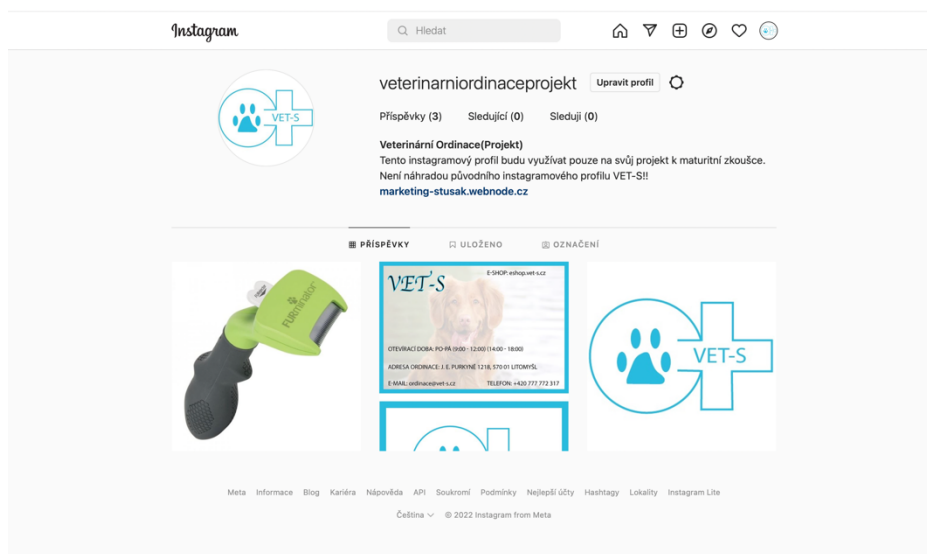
Instagram

Hledat

VET-S

veterinarniordinaceprojekt Upravit profil

Příspěvky (3) Sledující (0) Sleduji (0)

Veterinární Ordinace(Projekt)
Tento instagramový profil budu využívat pouze na svůj projekt k maturitní zkoušce. Není náhradou původního instagramového profilu VET-S!!
marketing-stusak.webnode.cz

PŘÍSPĚVKY ULOŽENO OZNAČENÍ

FURminator

VET-S
E-SHOP: eshop.vet-s.cz
OTEVÍRACÍ DOBA: PO-PÁ (9:00 - 12:00) (14:00 - 18:00)
ADRESA ORDINACE: J. E. PURKYNĚ 1218, 570 01 LITOMYŠL
E-MAIL: ordinace@vet-s.cz TELEFON: +420 777 772 317

VET-S

Meta Informace Blog Kariéra Nápověda API Soukromí Podmínky Nejlepší účty Hashtagy Lokality Instagram Lite

Čeština © 2022 Instagram from Meta